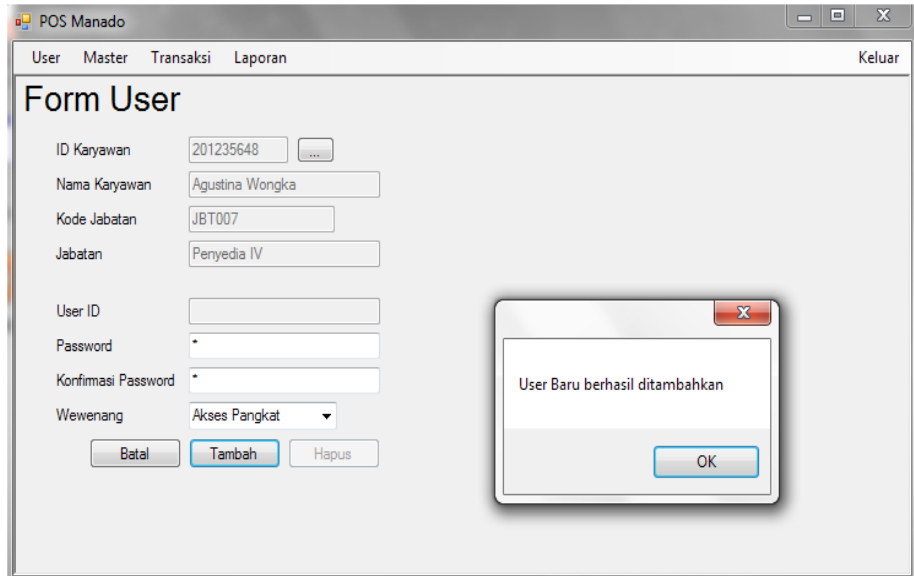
POS Manado

User Master Transaksi Laporan Keluar

Form User

ID Karyawan 201235648 ...

Nama Karyawan Agustina Wongka

Kode Jabatan JBT007

Jabatan Penyedia IV

User ID

Password *

Konfirmasi Password *

Wewenang Akses Pangkat

Batal Tambah Hapus

User Baru berhasil ditambahkan

OK